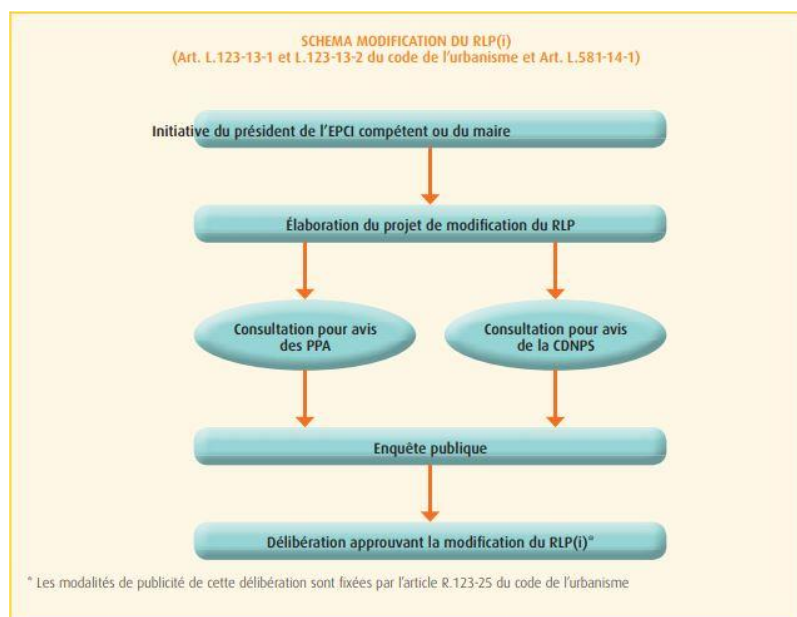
SCHEMA MODIFICATION DU RLP(i)
(Art. L.123-13-1 et L.123-13-2 du code de l'urbanisme et Art. L.581-14-1)

Initiative du président de l'EPCI compétent ou du maire

Élaboration du projet de modification du RLP

Consultation pour avis des PPA

Consultation pour avis de la CDNPS

Enquête publique

Délibération approuvant la modification du RLP(i)*

* Les modalités de publicité de cette délibération sont fixées par l'article R.123-25 du code de l'urbanisme